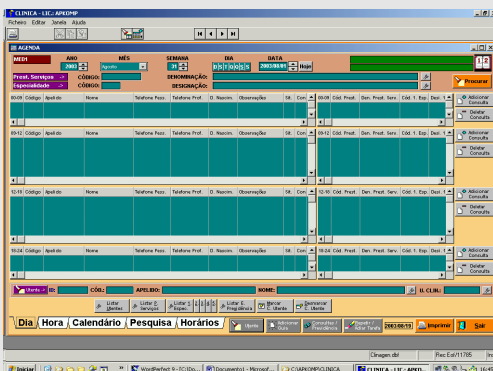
CLINICA - LIC.: APKOMP

Ficheiro Editar Janela Ajuda

AGENDA

MED1

ANO
2003

MÊS
Agosto

SEMANA
31

DIA
D S T Q Q S S

DATA
2003/08/01
Hoje

Prest. Serviços
Especialidade

CÓDIGO:
CÓDIGO:

DENOMINAÇÃO:
DESIGNAÇÃO:

Procurar

| 08:09 | Código | Apelido | Nome | Telefone Pess. | Telefone Prof. | D. Nascim. | Observações | Sit. | Con |
|---|---|---|---|---|---|---|---|---|---|

| 08:09 | Cód. Prest. | Den. Prest. Serv. | Cód. 1. Esp. | Desi. 1 |
|---|---|---|---|---|

Adicionar Consulta
Apagar Consulta

| 09:12 | Código | Apelido | Nome | Telefone Pess. | Telefone Prof. | D. Nascim. | Observações | Sit. | Con |
|---|---|---|---|---|---|---|---|---|---|

| 09:12 | Cód. Prest. | Den. Prest. Serv. | Cód. 1. Esp. | Desi. 1 |
|---|---|---|---|---|

Adicionar Consulta
Apagar Consulta

| 12:18 | Código | Apelido | Nome | Telefone Pess. | Telefone Prof. | D. Nascim. | Observações | Sit. | Con |
|---|---|---|---|---|---|---|---|---|---|

| 12:18 | Cód. Prest. | Den. Prest. Serv. | Cód. 1. Esp. | Desi. 1 |
|---|---|---|---|---|

Adicionar Consulta
Apagar Consulta

| 18:24 | Código | Apelido | Nome | Telefone Pess. | Telefone Prof. | D. Nascim. | Observações | Sit. | Con |
|---|---|---|---|---|---|---|---|---|---|

| 18:24 | Cód. Prest. | Den. Prest. Serv. | Cód. 1. Esp. | Desi. 1 |
|---|---|---|---|---|

Adicionar Consulta

Utente
Nº:
CÓD.:
APELIDO:
NOME:
N. CLIN.:

Listar Utentes
Listar P. Serviços
Listar 1. Espec.
1 2 3 4 5
Listar E. Preçário
Marcar C. Utente
Desmarcar C. Utente

Dia
Hora
Calendário
Pesquisa
Horários

Utente
Adicionar Guia
Consultas Procedim.
Repetir Adiar Tarefa
2003/08/19
Imprimir
Sair

Clinagen dbl
Rec Est/11785

Iniciar
WordPerfect 9 - [C:\Do...
Documento1 - Microsof...
C:\APKOMP\CLINICA
CLINICA - LIC.: APKO...
16:45